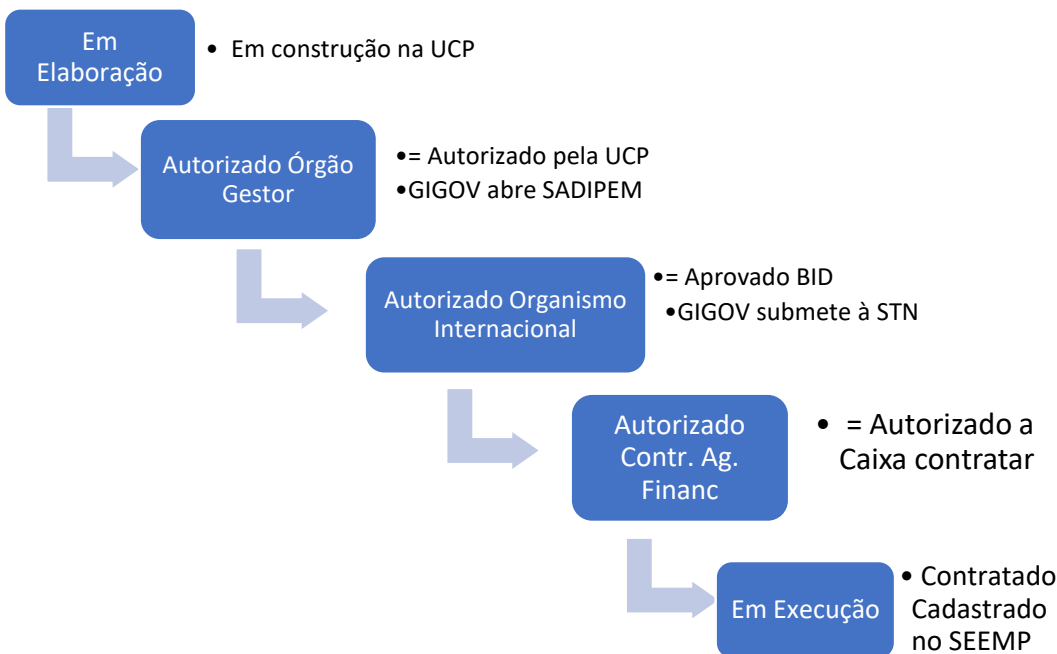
Em Elaboração

• Em construção na UCP

Autorizado Órgão Gestor

•= Autorizado pela UCP
•GIGOV abre SADIPEM

Autorizado Organismo Internacional

•= Aprovado BID
•GIGOV submete à STN

Autorizado Contr. Ag. Financ

• = Autorizado a Caixa contratar

Em Execução

• Contratado Cadastrado no SEEMP